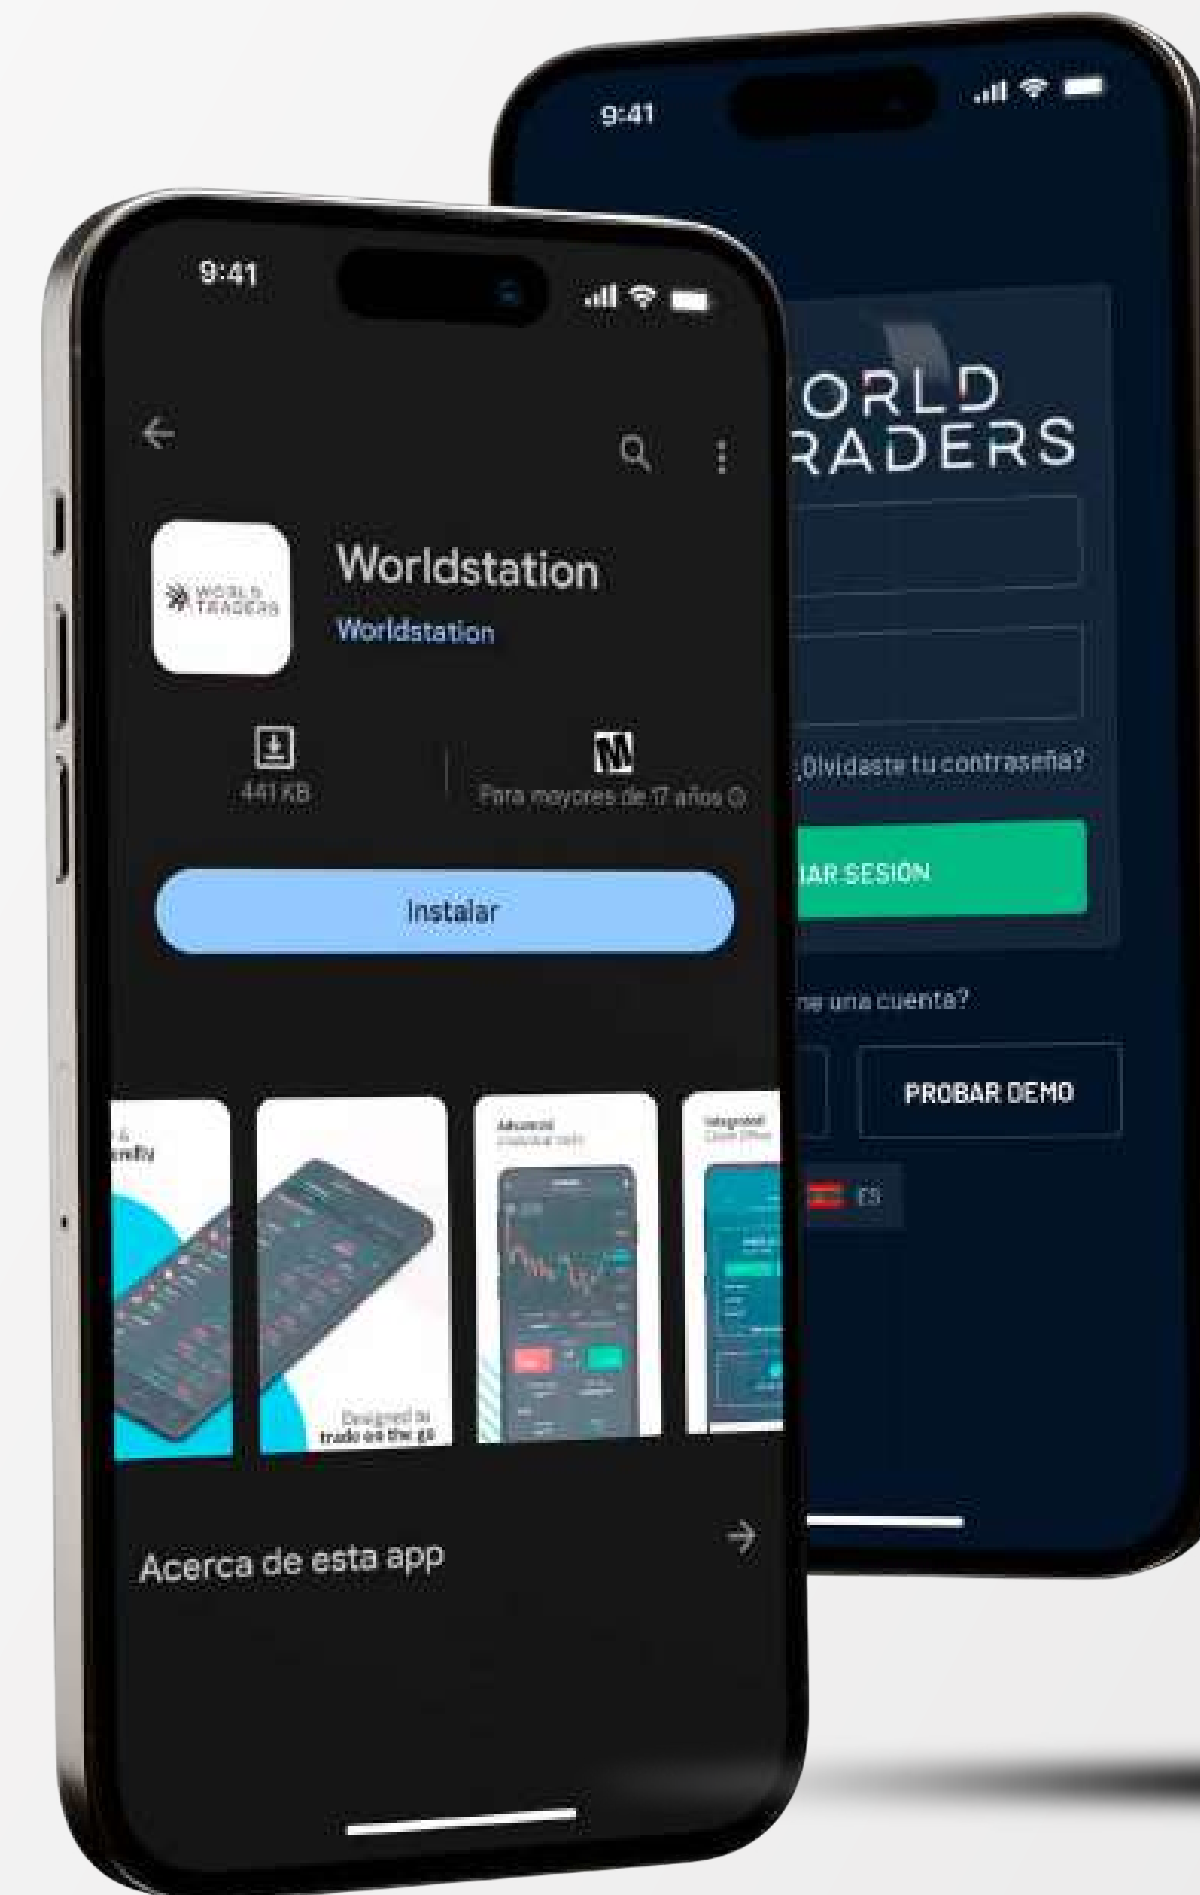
9:41

ORLD
RADERS

¿Olvidaste tu contraseña?

IAR SESIÓN

ne una cuenta?

PROBAR DEMO

ES

9:41

Worldstation
Worldstation

WORLD TRADERS

441 KB

M
Para mayores de 17 años

Instalar

Designed to trade on the go

Advanced

Integrated

Acerca de esta app